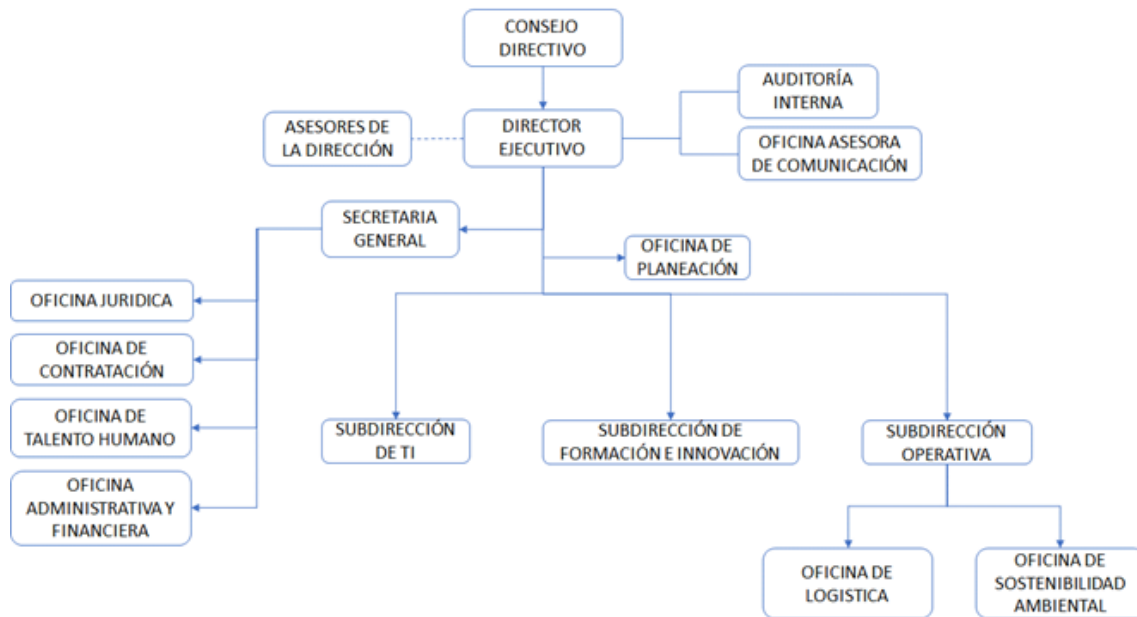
CONSEJO DIRECTIVO

ASESORES DE LA DIRECCIÓN

DIRECTOR EJECUTIVO

AUDITORÍA INTERNA

OFICINA ASESORA DE COMUNICACIÓN

SECRETARIA GENERAL

OFICINA DE PLANEACIÓN

OFICINA JURIDICA

OFICINA DE CONTRATACIÓN

OFICINA DE TALENTO HUMANO

OFICINA ADMINISTRATIVA Y FINANCIERA

SUBDIRECCIÓN DE TI

SUBDIRECCIÓN DE FORMACIÓN E INNOVACIÓN

SUBDIRECCIÓN OPERATIVA

OFICINA DE LOGISTICA

OFICINA DE SOSTENIBILIDAD AMBIENTAL